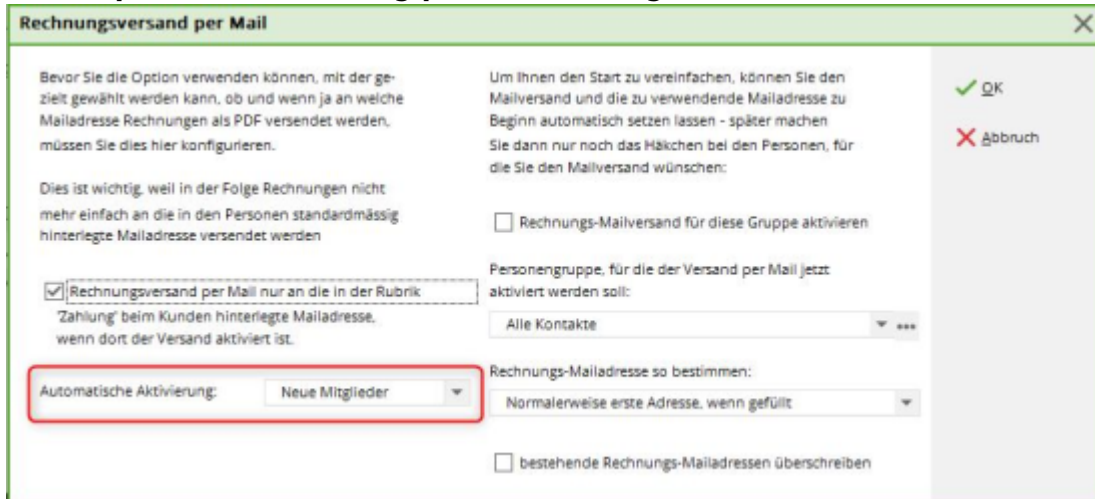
Rechnungsversand per Mail

Bevor Sie die Option verwenden können, mit der gezielt gewählt werden kann, ob und wenn ja an welche Mailadresse Rechnungen als PDF versendet werden, müssen Sie dies hier konfigurieren.

Dies ist wichtig, weil in der Folge Rechnungen nicht mehr einfach an die in den Personen standardmässig hinterlegte Mailadresse versendet werden

Rechnungsversand per Mail nur an die in der Rubrik 'Zahlung' beim Kunden hinterlegte Mailadresse, wenn dort der Versand aktiviert ist.

Automatische Aktivierung: Neue Mitglieder

Um Ihnen den Start zu vereinfachen, können Sie den Mailversand und die zu verwendende Mailadresse zu Beginn automatisch setzen lassen - später machen Sie dann nur noch das Häkchen bei den Personen, für die Sie den Mailversand wünschen:

Rechnungs-Mailversand für diese Gruppe aktivieren

Personengruppe, für die der Versand per Mail jetzt aktiviert werden soll:

Alle Kontakte

Rechnungs-Mailadresse so bestimmen:

Normalerweise erste Adresse, wenn gefüllt

bestehende Rechnungs-Mailadressen überschreiben

OK

Abbruch